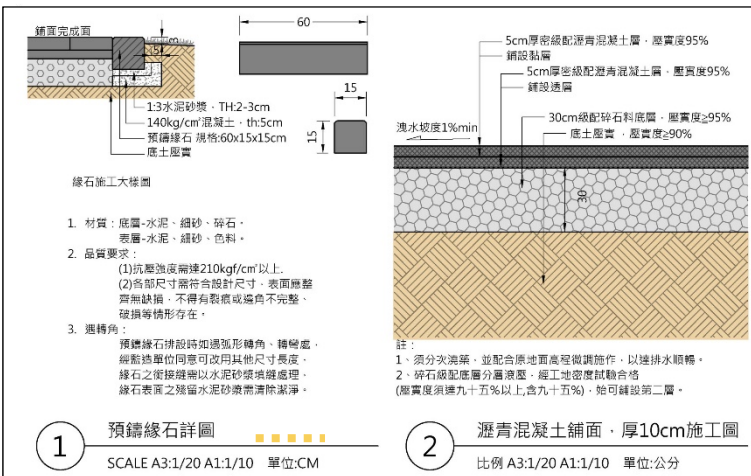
鋪面完成面

5

60

15

15

1:3水泥砂漿，TH:2-3cm

140kg/cm²混凝土，th:5cm

預鑄緣石 規格:60x15x15cm

底土壓實

緣石施工大樣圖

1. 材質：底層-水泥、細砂、碎石。
表層-水泥、細砂、色料。

2. 品質要求：
(1)抗壓強度需達210kgf/cm²以上.
(2)各部尺寸需符合設計尺寸，表面應整齊無缺損，不得有裂痕或邊角不完整、破損等情形存在。

3. 遇轉角：
預鑄緣石排設時如遇弧形轉角、轉彎處，細館造單位同意可改用其他尺寸長度，緣石之銜接縫需以水泥砂漿填縫處理，緣石表面之殘留水泥砂漿需清除潔淨。

① 預鑄緣石詳圖

SCALE A3:1/20 A1:1/10 單位:CM

5cm厚密級配瀝青混凝土層，壓實度95%

鋪設黏層

5cm厚密級配瀝青混凝土層，壓實度95%

鋪設透層

洩水坡度1%min

30cm級配碎石料底層，壓實度≥95%

底土壓實，壓實度≥90%

30

註：
1、須分次澆築，並配合原地面高程微調施作，以達排水順暢。
2、碎石級配底層分層滾壓，經工地密度試驗合格
(壓實度須達九十五%以上,含九十五%)，始可鋪設第二層。

② 瀝青混凝土鋪面，厚10cm施工圖

比例 A3:1/20 A1:1/10 單位:公分